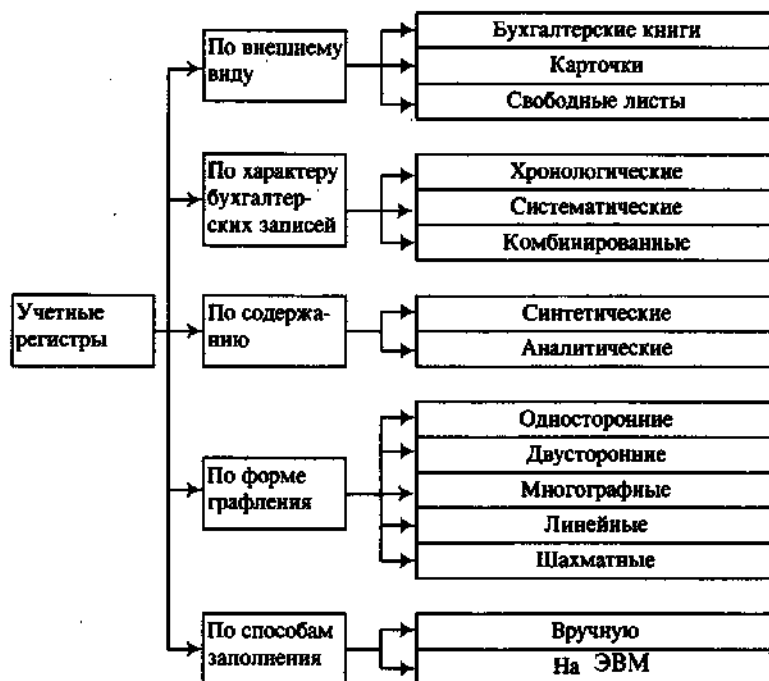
Учетные регистры

По внешнему виду

Бухгалтерские книги

Карточки

Свободные листы

По характеру бухгалтерских записей

Хронологические

Систематические

Комбинированные

По содержанию

Синтетические

Аналитические

По форме графления

Односторонние

Двусторонние

Многографные

Линейные

Шахматные

По способам заполнения

Вручную

На ЭВМ